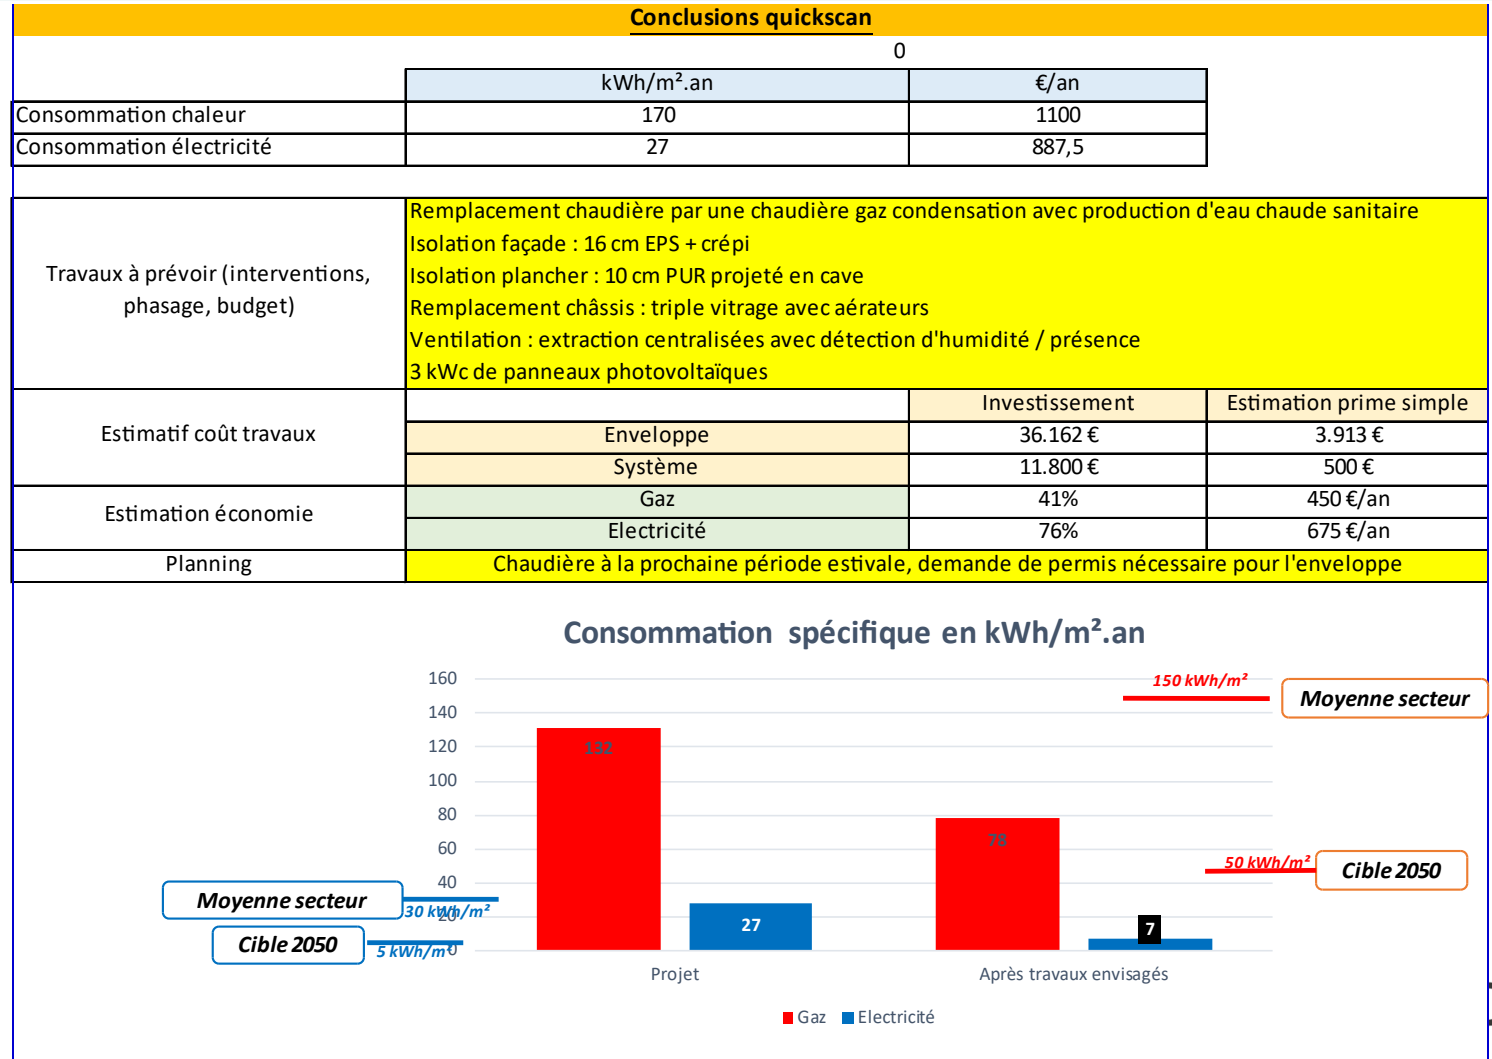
Conclusions quickscan

0

| | kWh/m².an | €/an |
|---|---|---|
| Consommation chaleur | 170 | 1100 |
| Consommation électricité | 27 | 887,5 |

| Travaux à prévoir (interventions, phasage, budget) | Remplacement chaudière par une chaudière gaz condensation avec production d'eau chaude sanitaire<br>Isolation façade : 16 cm EPS + crépi<br>Isolation plancher : 10 cm PUR projeté en cave<br>Remplacement châssis : triple vitrage avec aérateurs<br>Ventilation : extraction centralisées avec détection d'humidité / présence<br>3 kWc de panneaux photovoltaïques | | |
|---|---|---|---|
| Estimatif coût travaux | | Investissement | Estimation prime simple |
| | Enveloppe | 36.162 € | 3.913 € |
| | Système | 11.800 € | 500 € |
| Estimation économie | Gaz | 41% | 450 €/an |
| | Electricité | 76% | 675 €/an |
| Planning | Chaudière à la prochaine période estivale, demande de permis nécessaire pour l'enveloppe | | |

Consommation spécifique en kWh/m².an

160
140
120
100
80
60
40
20
0

150 kWh/m²
Moyenne secteur
50 kWh/m²
Cible 2050
Moyenne secteur
30 kWh/m²
Cible 2050
5 kWh/m²

132
27
78
7

Projet
Après travaux envisagés

Gaz Electricité